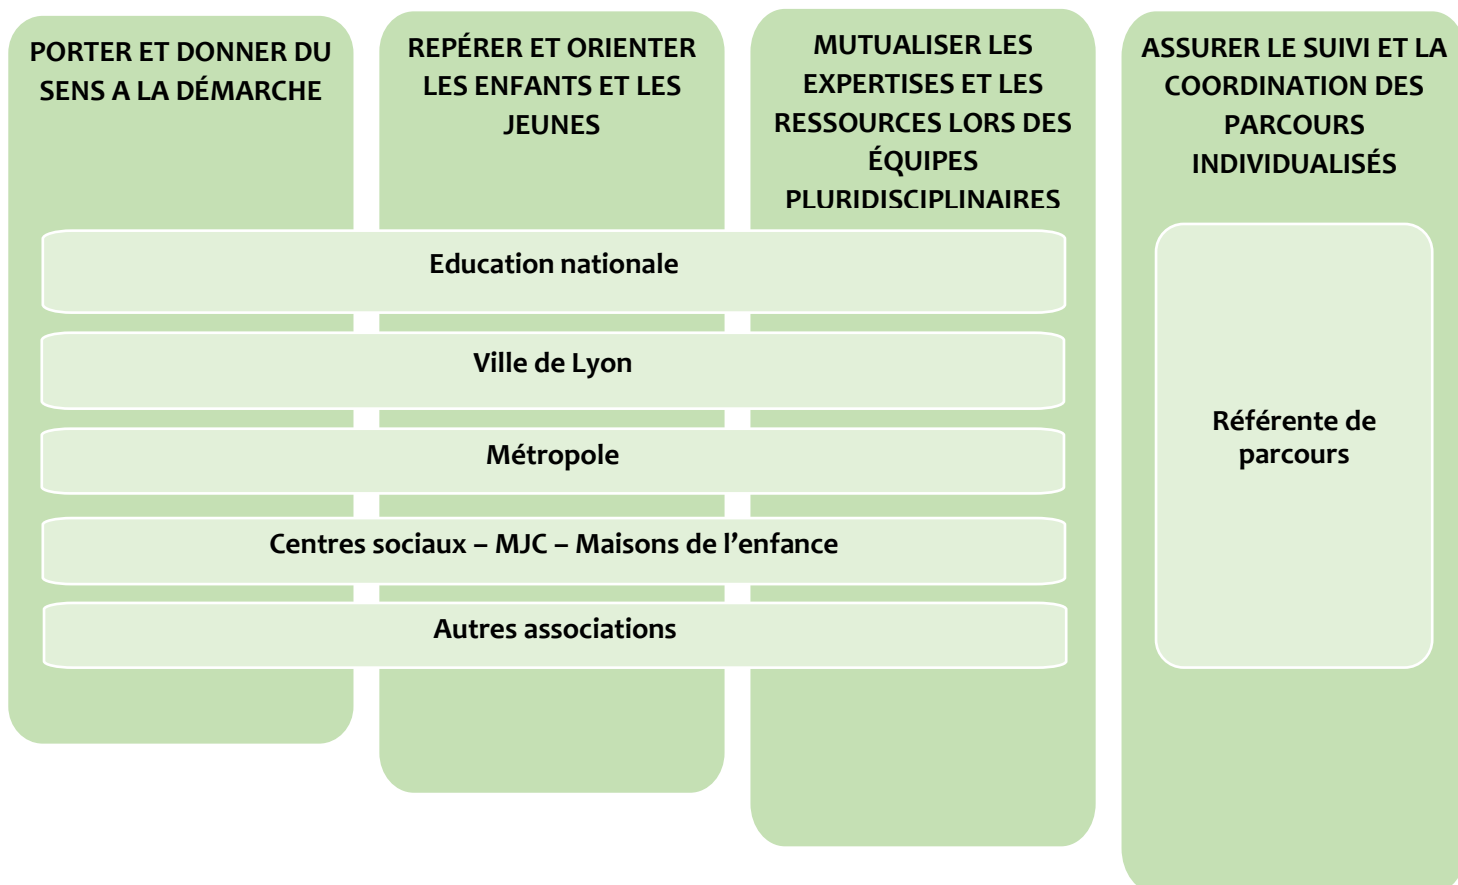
PORTER ET DONNER DU SENS A LA DÉMARCHE

REPÉRER ET ORIENTER LES ENFANTS ET LES JEUNES

MUTUALISER LES EXPERTISES ET LES RESSOURCES LORS DES ÉQUIPES PLURIDISCIPLINAIRES

ASSURER LE SUIVI ET LA COORDINATION DES PARCOURS INDIVIDUALISÉS

Education nationale

Ville de Lyon

Métropole

Centres sociaux – MJC – Maisons de l’enfance

Autres associations

Référente de parcours